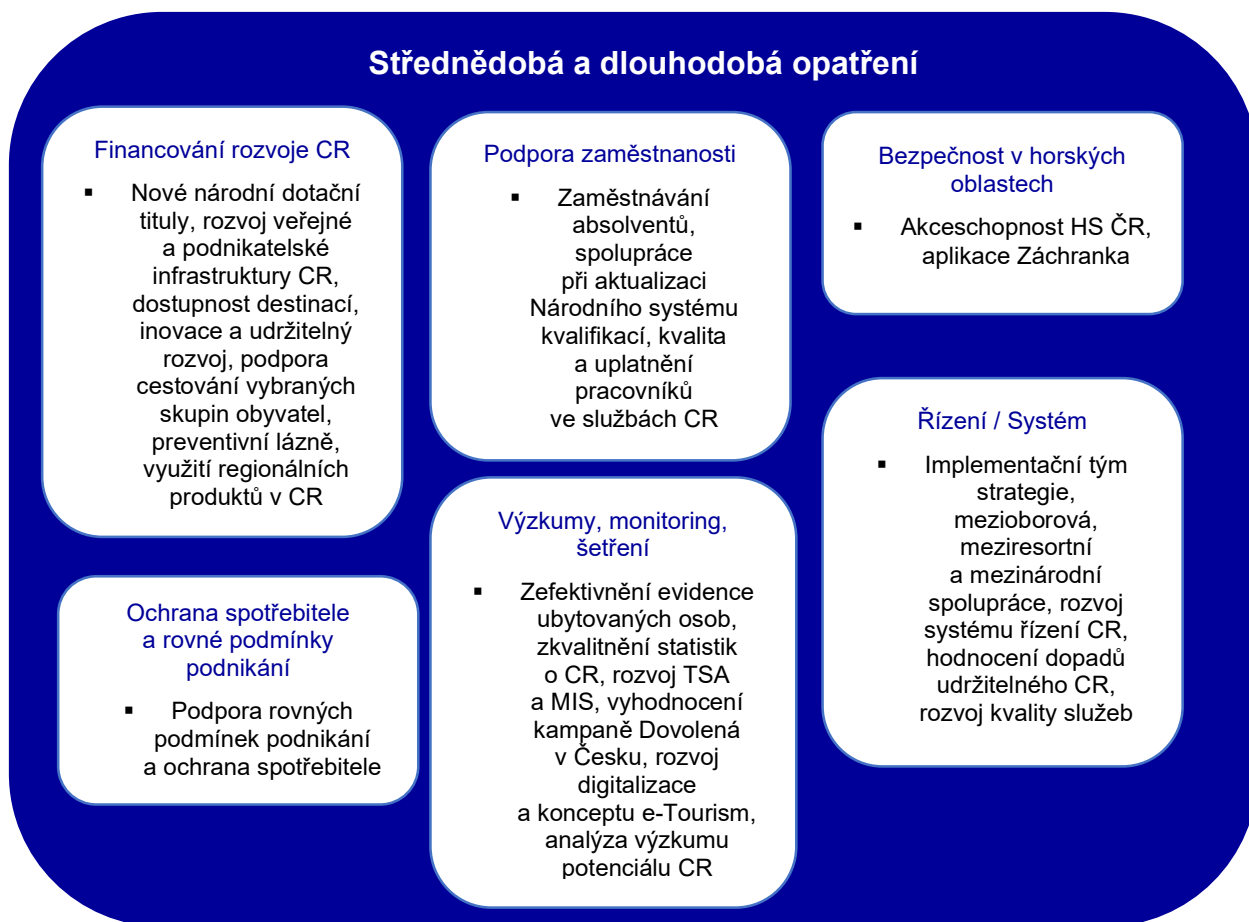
Střednědobá a dlouhodobá opatření

Financování rozvoje CR

▪ Nové národní dotační tituly, rozvoj veřejné a podnikatelské infrastruktury CR, dostupnost destinací, inovace a udržitelný rozvoj, podpora cestování vybraných skupin obyvatel, preventivní lázně, využití regionálních produktů v CR

Ochrana spotřebitele a rovné podmínky podnikání

▪ Podpora rovných podmínek podnikání a ochrana spotřebitele

Podpora zaměstnanosti

▪ Zaměstnávání absolventů, spolupráce při aktualizaci Národního systému kvalifikací, kvalita a uplatnění pracovníků ve službách CR

Výzkumy, monitoring, šetření

▪ Zefektivnění evidence ubytovaných osob, zkvalitnění statistik o CR, rozvoj TSA a MIS, vyhodnocení kampaně Dovolená v Česku, rozvoj digitalizace a konceptu e-Tourism, analýza výzkumu potenciálu CR

Bezpečnost v horských oblastech

▪ Akceschopnost HS ČR, aplikace Záchranka

Řízení / Systém

▪ Implementační tým strategie, mezioborová, meziresortní a mezinárodní spolupráce, rozvoj systému řízení CR, hodnocení dopadů udržitelného CR, rozvoj kvality služeb